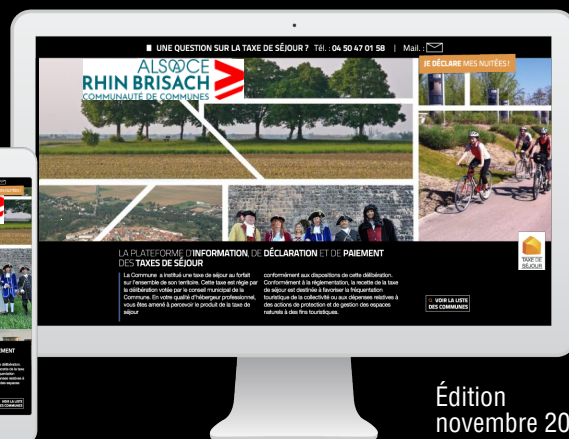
UNE QUESTION SUR LA TAXE DE SÉJOUR ? Tél. : 04 50 47 01 58 | Mail. :

ALSACE RHIN BRISACH COMMUNAUTÉ DE COMMUNES

JE DÉCLARE MES NUITÉES !

LA PLATEFORME D'INFORMATION, DE DÉCLARATION ET DE PAIEMENT DES TAXES DE SÉJOUR

La Commune a institué une taxe de séjour au forfait sur l'ensemble de son territoire. Cette taxe est régie par la délibération votée par le conseil municipal de la Commune. En votre qualité d'hébergeur professionnel, vous êtes amené à percevoir le produit de la taxe de séjour

conformément aux dispositions de cette délibération. Conformément à la réglementation, la recette de la taxe de séjour est destinée à favoriser la fréquentation touristique de la collectivité ou aux dépenses relatives à des actions de protection et de gestion des espaces naturels à des fins touristiques.

VOIR LA LISTE DES COMMUNES

TAXE DE SÉJOUR

Édition
novembre 20